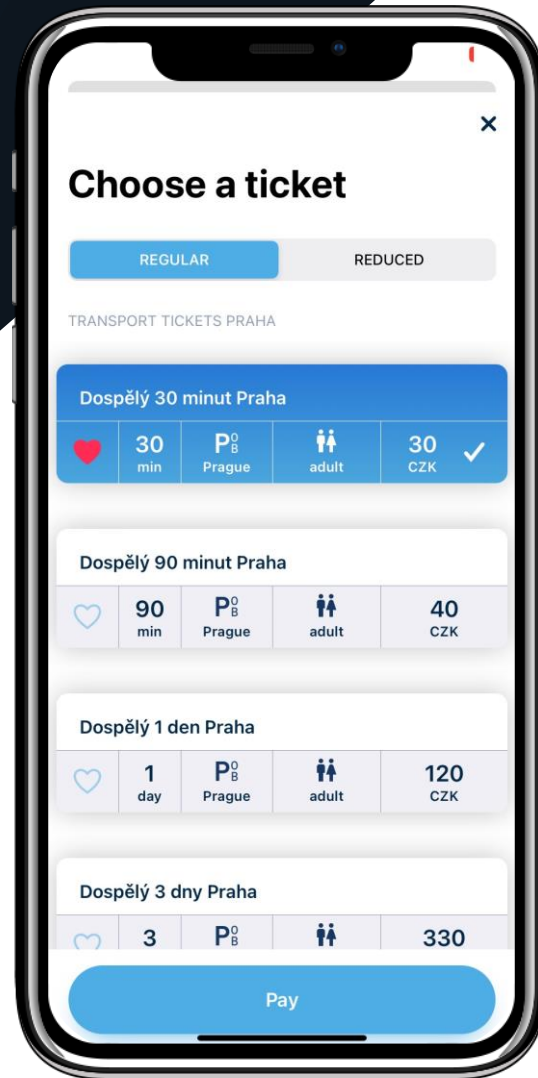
×

Choose a ticket

REGULAR | REDUCED

TRANSPORT TICKETS PRAHA

Dospělý 30 minut Praha

| 30 min | $P^0_B$ Prague | adult | 30 CZK |
|---|---|---|---|

Dospělý 90 minut Praha

| 90 min | $P^0_B$ Prague | adult | 40 CZK |
|---|---|---|---|

Dospělý 1 den Praha

| 1 day | $P^0_B$ Prague | adult | 120 CZK |
|---|---|---|---|

Dospělý 3 dny Praha

| 3 | $P^0_B$ | | 330 |
|---|---|---|---|

Pay